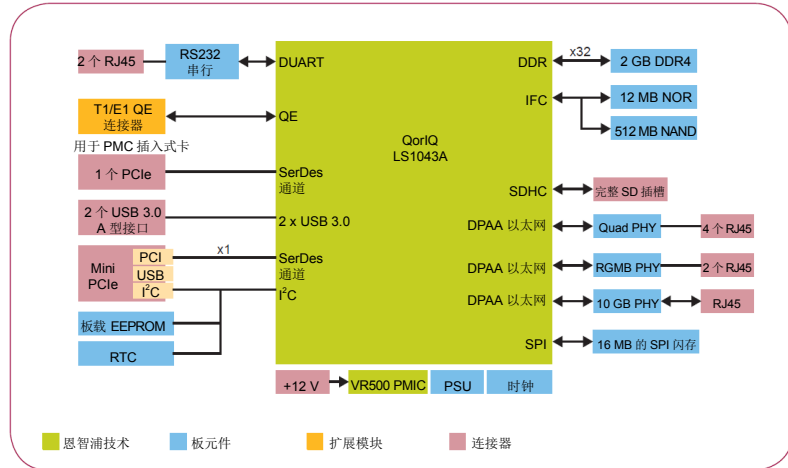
2 个 RJ45

RS232
串行

DUART

T1/E1 QE
连接器

QE

用于 PMC 插入式卡

1 个 PCIe

SerDes
通道

2 个 USB 3.0
A 型接口

2 x USB 3.0

Mini PCIe

PCI

USB

$I^2C$

x1

SerDes
通道

$I^2C$

板载 EEPROM

RTC

QorIQ
LS1043A

DDR

x32

2 GB DDR4

IFC

12 MB NOR

512 MB NAND

SDHC

完整 SD 插槽

DPAA 以太网

Quad PHY

4 个 RJ45

DPAA 以太网

RGMB PHY

2 个 RJ45

DPAA 以太网

10 GB PHY

RJ45

SPI

16 MB 的 SPI 闪存

+12 V

VR500 PMIC

PSU

时钟

恩智浦技术

板元件

扩展模块

连接器